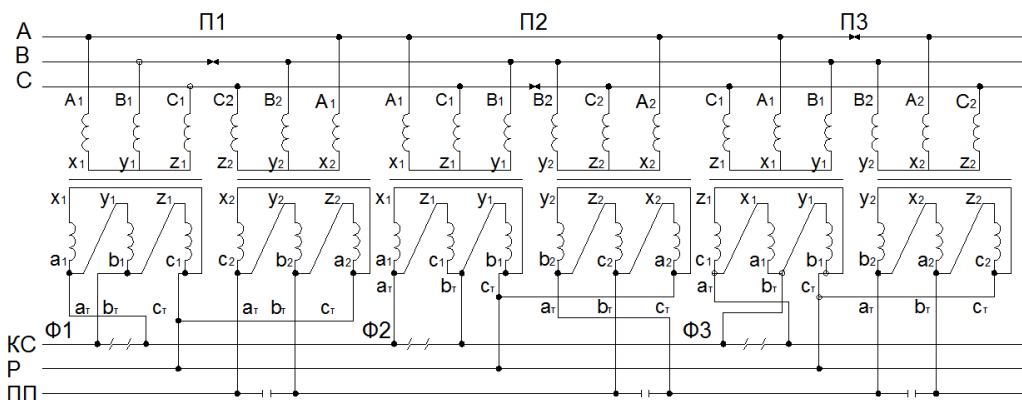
A
B
C
П1
П2
П3

A1 B1 C1 C2 B2 A1 A1 C1 B1 B2 C2 A2 C1 A1 B1 B2 A2 C2

x1 y1 z1 z2 y2 x2 x1 z1 y1 y2 z2 x2 z1 x1 y1 y2 x2 z2

x1 y1 z1 x2 y2 z2 x1 z1 y1 y2 z2 x2 z1 x1 y1 y2 x2 z2

a1 b1 c1 c2 b2 a2 a1 c1 b1 b2 c2 a2 c1 a1 b1 b2 a2 c2

aт bт cт aт bт cт aт bт cт aт bт cт aт bт cт aт bт cт

Ф1
Ф2
Ф3
КС
Р
ПП